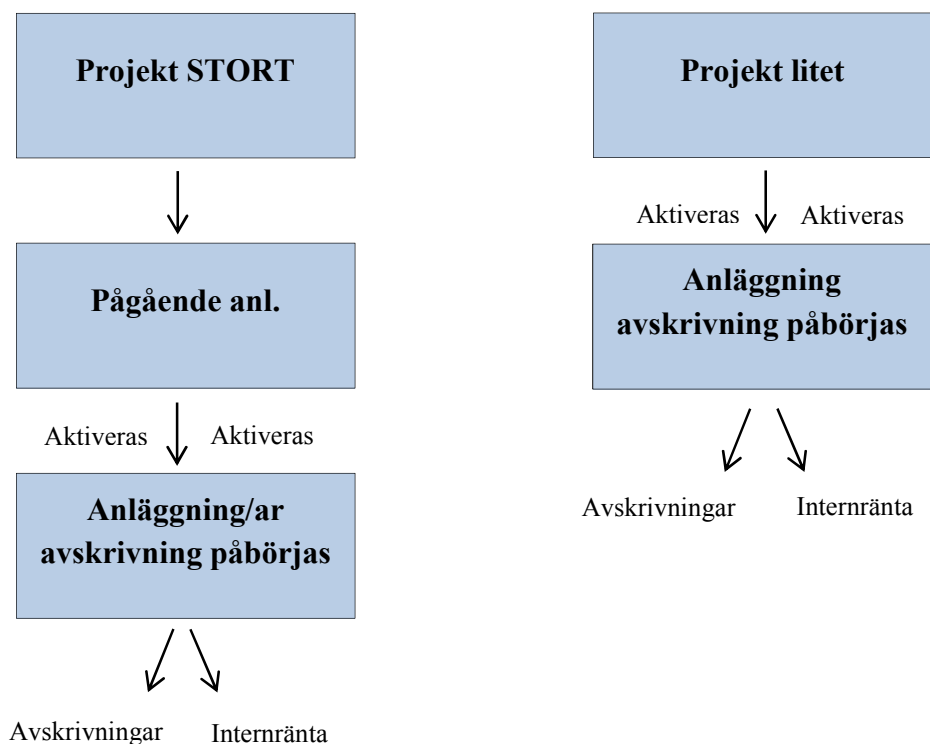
Projekt STORT

Pågående anl.

Aktiveras Aktiveras

Anläggning/ar avskrivning påbörjas

Avskrivningar Internränta

Projekt litet

Aktiveras Aktiveras

Anläggning avskrivning påbörjas

Avskrivningar Internränta